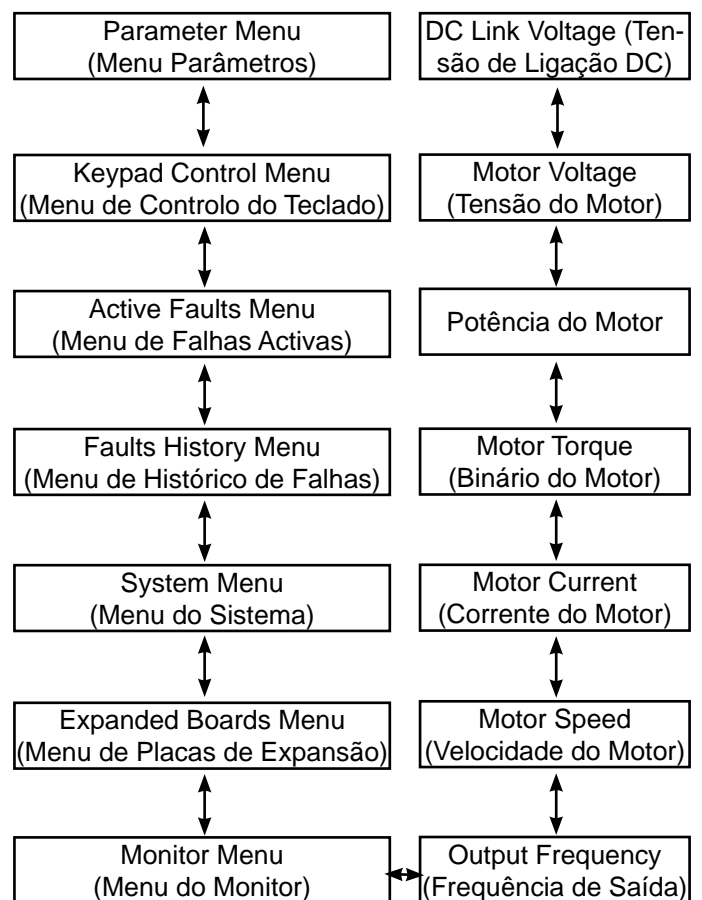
Parameter Menu (Menu Parâmetros)

Keypad Control Menu (Menu de Controlo do Teclado)

Active Faults Menu (Menu de Falhas Activas)

Faults History Menu (Menu de Histórico de Falhas)

System Menu (Menu do Sistema)

Expanded Boards Menu (Menu de Placas de Expansão)

Monitor Menu (Menu do Monitor)

DC Link Voltage (Tensão de Ligação DC)

Motor Voltage (Tensão do Motor)

Potência do Motor

Motor Torque (Binário do Motor)

Motor Current (Corrente do Motor)

Motor Speed (Velocidade do Motor)

Output Frequency (Frequência de Saída)